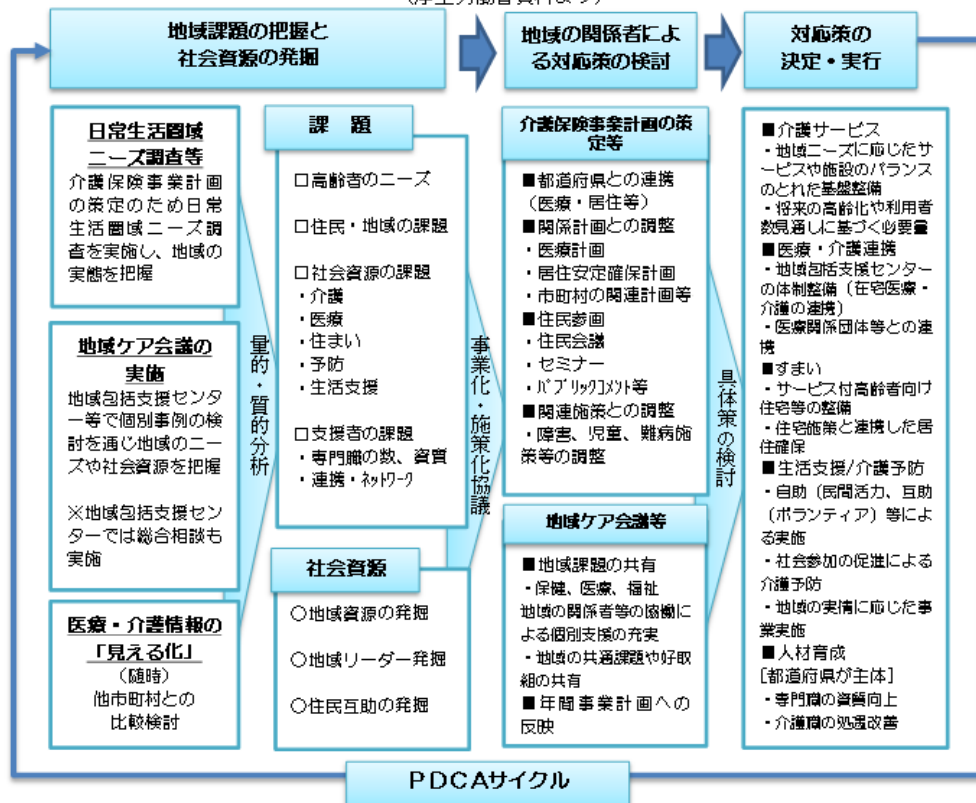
地域課題の把握と社会資源の発掘

地域の関係者による対応策の検討

対応策の決定・実行

日常生活圏域ニーズ調査等

介護保険事業計画の策定のため日常生活圏域ニーズ調査を実施し、地域の実態を把握

地域ケア会議の実施

地域包括支援センター等で個別事例の検討を通じ地域のニーズや社会資源を把握

※地域包括支援センターでは総合相談も実施

医療・介護情報の「見える化」

（随時）
他市町村との比較検討

量的・質的分析

課題

□高齢者のニーズ

□住民・地域の課題

□社会資源の課題
・介護
・医療
・住まい
・予防
・生活支援

□支援者の課題
・専門職の数、資質
・連携・ネットワーク

社会資源

○地域資源の発掘

○地域リーダー発掘

○住民互助の発掘

事業化・施策化協議

介護保険事業計画の策定等

■都道府県との連携（医療・居住等）
■関係計画との調整
・医療計画
・居住安定確保計画
・市町村の関連計画等
■住民参画
・住民会議
・セミナー
・パブリックコメント等
■関連施策との調整
・障害、児童、難病施策等の調整

地域ケア会議等

■地域課題の共有
・保健、医療、福祉
地域の関係者等の協働による個別支援の充実
・地域の共通課題や好取組の共有
■年間事業計画への反映

具体策の検討

■介護サービス
・地域ニーズに応じたサービスや施設のバランスのとれた基盤整備
・将来の高齢化や利用者数見通しに基づく必要量
■医療・介護連携
・地域包括支援センターの体制整備（在宅医療・介護の連携）
・医療関係団体等との連携
■すまい
・サービス付高齢者向け住宅等の整備
・住宅施策と連携した居住確保
■生活支援/介護予防
・自助（民間活力、互助（ボランティア）等による実施
・社会参加の促進による介護予防
・地域の実情に応じた事業実施
■人材育成
[都道府県が主体]
・専門職の資質向上
・介護職の処遇改善

PDCAサイクル